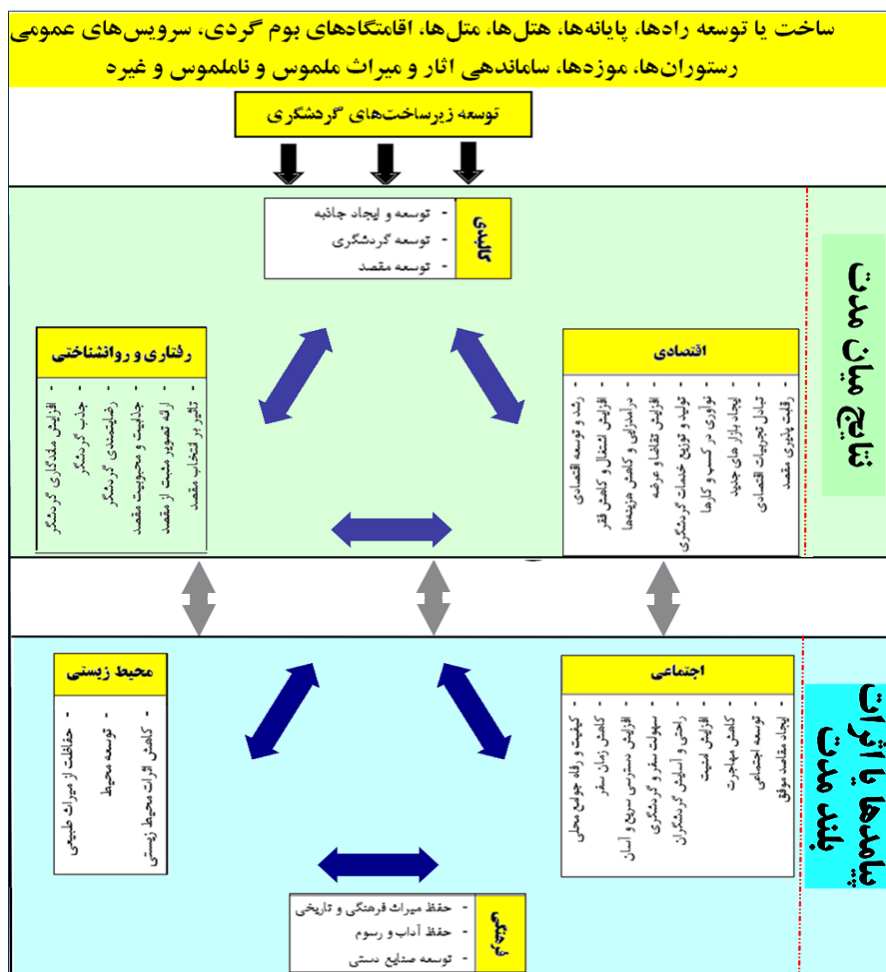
ساخت یا توسعه راه‌ها، پایانه‌ها، هتل‌ها، متل‌ها، اقامتگاه‌های بوم گردی، سرویس‌های عمومی رستوران‌ها، موزه‌ها، ساماندهی آثار و میراث ملموس و ناملموس و غیره

توسعه زیرساخت‌های گردشگری

نتایج میان مدت

مقصدی
- توسعه و ایجاد جاذبه
- توسعه گردشگری
- توسعه مقصد

رفتاری و روانشناختی
- افزایش ماندگاری گردشگر
- جذب گردشگر
- رضایتمندی گردشگر
- جذابیت و محبوبیت مقصد
- ارائه تصویر مثبت از مقصد
- تاثیر بر انتخاب مقصد

اقتصادی
- رشد و توسعه اقتصادی
- افزایش اشتغال و کاهش فقر
- درآمدزایی و کاهش هزینه‌ها
- افزایش تقاضا و عرضه
- تولید و توزیع خدمات گردشگری
- نوآوری در کسب و کارها
- ایجاد بازار های جدید
- تبادل تجربیات اقتصادی
- رقابت پذیری مقصد

پیامدها یا اثرات بلند مدت

محیط زیستی
- حفاظت از میراث طبیعی
- توسعه محیط
- کاهش اثرات محیط زیستی

اجتماعی
- کیفیت و رفاه جوامع محلی
- کاهش زمان سفر
- افزایش دسترسی سریع و آسان
- سهولت سفر و گردشگری
- راحتی و آسایش گردشگران
- افزایش امنیت
- کاهش مهاجرت
- توسعه اجتماعی
- ایجاد مقاصد موفق

فرهنگی
- حفظ میراث فرهنگی و تاریخی
- حفظ آداب و رسوم
- توسعه صنایع دستی